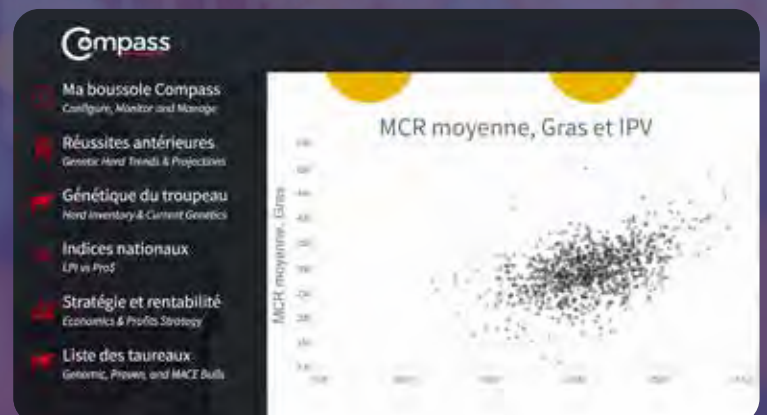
Compass

Ma boussole Compass
Configure, Monitor and Manage

Réussites antérieures
Genetic Herd Trends & Projections

Génétique du troupeau
Herd Inventory & Current Genetics

Indices nationaux
LPI vs Pro$

Stratégie et rentabilité
Economics & Profits Strategy

Liste des taureaux
Genomic, Proven, and MACE Bulls

MCR moyenne, Gras et IPV

MCR moyenne, Gras

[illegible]